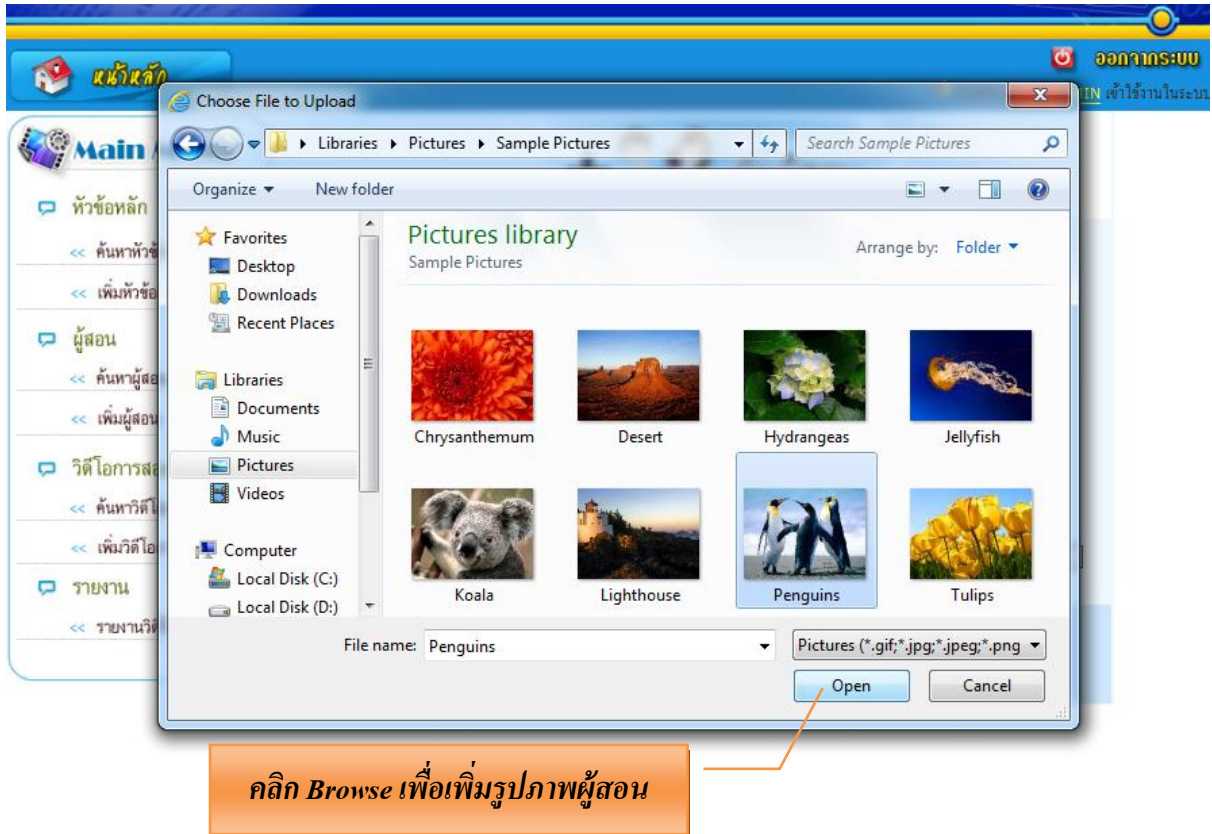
หน้าหลัก

ออกจากระบบ

IN เข้าใช้งานในระบบ

Main

หัวข้อหลัก

<< ค้นหาหัวข้

<< เพิ่มหัวข้อ

ผู้สอน

<< ค้นหาผู้สอ

<< เพิ่มผู้สอน

วิดีโอการสอ

<< ค้นหาวิดีโ

<< เพิ่มวิดีโอ

รายงาน

<< รายงานวิดี

Choose File to Upload

Libraries ▸ Pictures ▸ Sample Pictures

Search Sample Pictures

Organize ▾ New folder

Favorites
Desktop
Downloads
Recent Places

Libraries
Documents
Music
Pictures
Videos

Computer
Local Disk (C:)
Local Disk (D:)

Pictures library
Sample Pictures

Arrange by: Folder ▾

Chrysanthemum
Desert
Hydrangeas
Jellyfish
Koala
Lighthouse
Penguins
Tulips

File name: Penguins

Pictures (*.gif;*.jpg;*.jpeg;*.png

Open
Cancel

คลิก Browse เพื่อเพิ่มรูปภาพผู้สอน